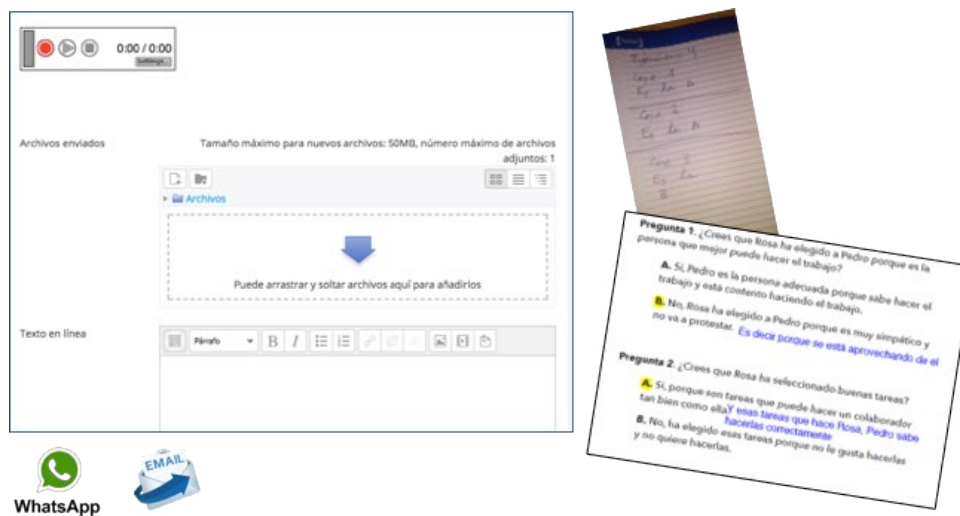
0:00 / 0:00
Settings...

Archivos enviados

Tamaño máximo para nuevos archivos: 50MB, número máximo de archivos adjuntos: 1

Archivos

Puede arrastrar y soltar archivos aquí para añadirlos

Texto en línea

Párrafo

WhatsApp

EMAIL

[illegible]
Caso 1
Ej. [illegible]
Caso 2
Ej. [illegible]
Caso 3
Ej. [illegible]
B

Pregunta 1. ¿Crees que Rosa ha elegido a Pedro porque es la persona que mejor puede hacer el trabajo?

A. Sí, Pedro es la persona adecuada porque sabe hacer el trabajo y está contento haciendo el trabajo.

B. No, Rosa ha elegido a Pedro porque es muy simpático y no va a protestar. Es decir porque se está aprovechando de el

Pregunta 2. ¿Crees que Rosa ha seleccionado buenas tareas?

A. Sí, porque son tareas que puede hacer un colaborador tan bien como ella Y esas tareas que hace Rosa, Pedro sabe hacerlas correctamente

B. No, ha elegido esas tareas porque no le gusta hacerlas y no quiere hacerlas.